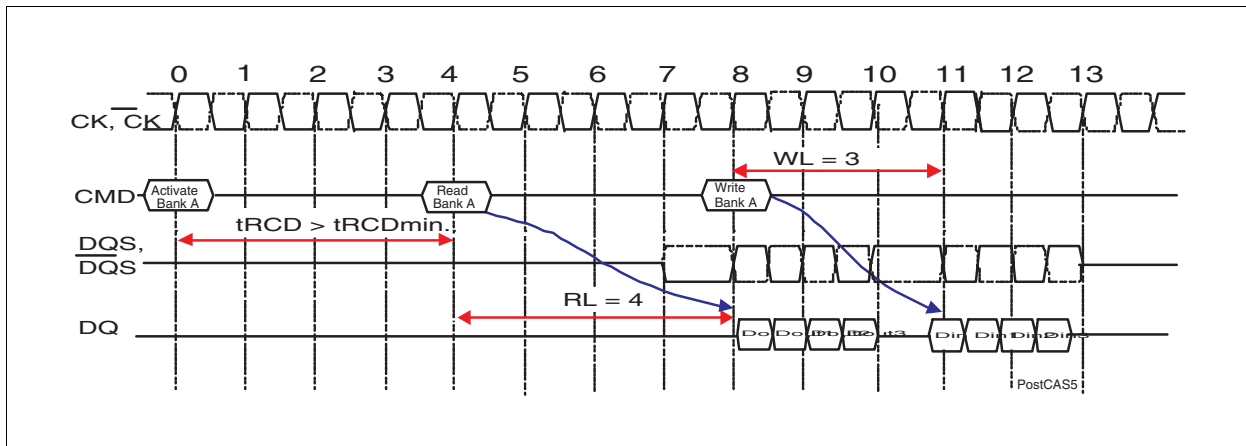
0 1 2 3 4 5 6 7 8 9 10 11 12 13

CK, $\overline{CK}$

WL = 3

CMD

Activate Bank A

Read Bank A

Write Bank A

tRCD > tRCDmin.

DQS, $\overline{DQS}$

RL = 4

DQ

Do Do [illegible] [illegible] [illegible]ut3

Din Din Din Din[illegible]

PostCAS5